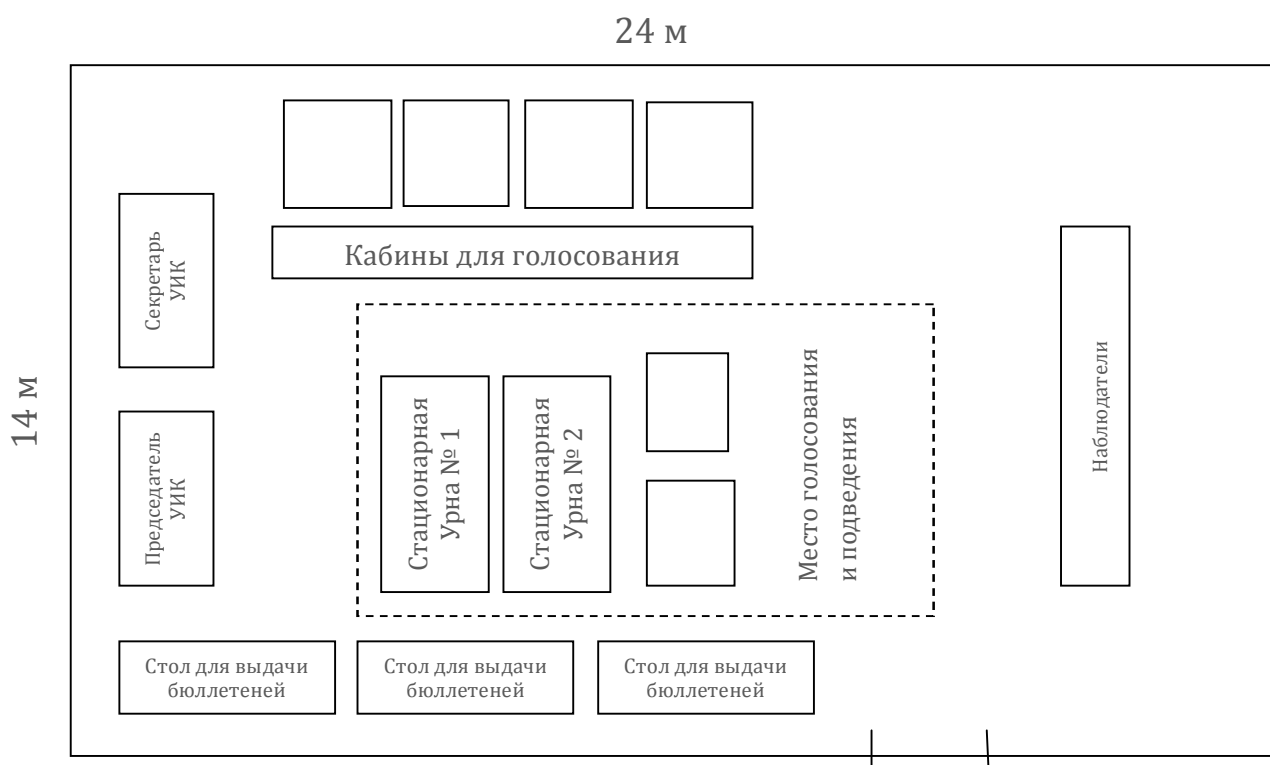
24 м

14 м

Кабины для голосования

Секретарь УИК

Председатель УИК

Стационарная Урна № 1

Стационарная Урна № 2

Место голосования и подведения

Наблюдатели

Стол для выдачи бюллетеней

Стол для выдачи бюллетеней

Стол для выдачи бюллетеней